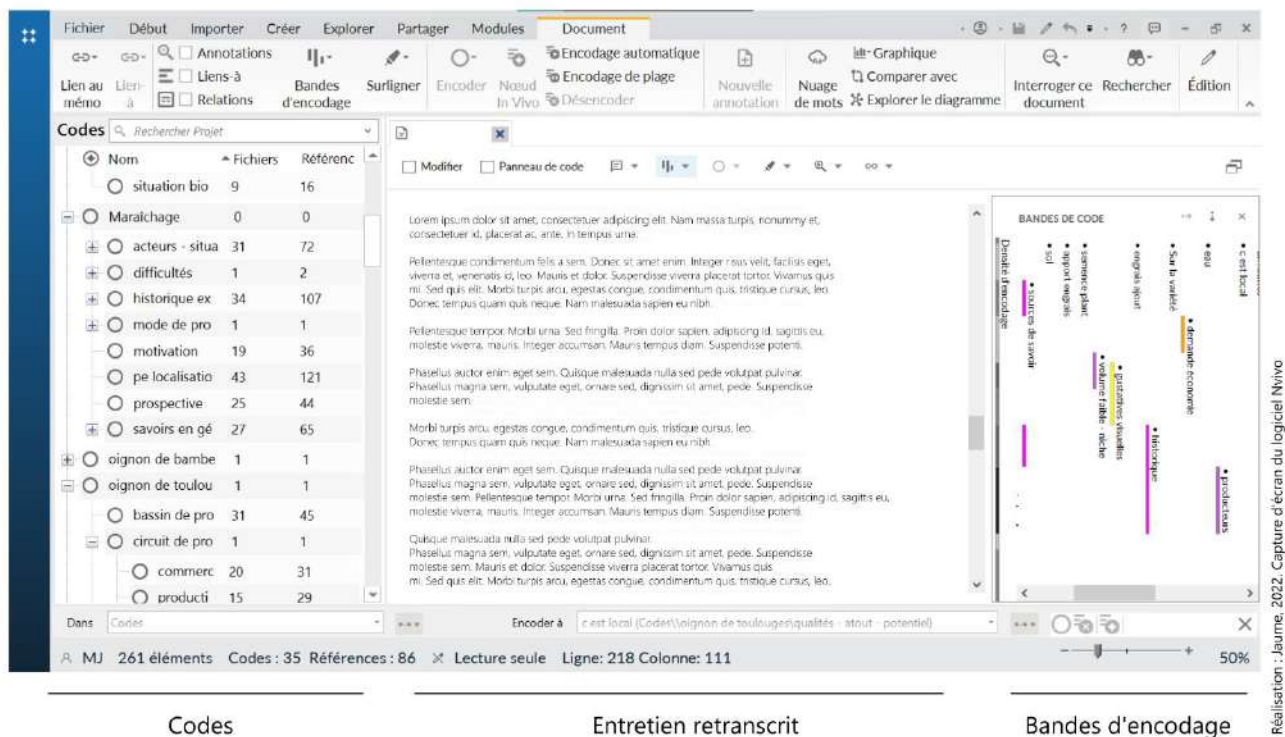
Fichier Début Importer Créer Explorer Partager Modules Document

Lien au mémo | Lien-à | Annotations | Liens-à | Relations | Bandes d'encodage | Surligner | Encoder | Nœud In Vivo | Encodage automatique | Encodage de plage | Désencoder | Nouvelle annotation | Nuage de mots | Graphique | Comparer avec | Explorer le diagramme | Interroger ce document | Rechercher | Édition

Codes Rechercher Projet

| Nom | Fichiers | Référenc |
|---|---|---|
| situation bio | 9 | 16 |
| Maraîchage | 0 | 0 |
| acteurs - situa | 31 | 72 |
| difficultés | 1 | 2 |
| historique ex | 34 | 107 |
| mode de pro | 1 | 1 |
| motivation | 19 | 36 |
| pe localisatio | 43 | 121 |
| prospective | 25 | 44 |
| savoirs en gé | 27 | 65 |
| oignon de bambe | 1 | 1 |
| oignon de toulou | 1 | 1 |
| bassin de pro | 31 | 45 |
| circuit de pro | 1 | 1 |
| commerc | 20 | 31 |
| producti | 15 | 29 |

Modifier Panneau de code

Lorem ipsum dolor sit amet, consectetuer adipiscing elit. Nam massa turpis, nonummy et, consectetuer id, placerat ac, ante. In tempus urna.

Pellentesque condimentum felis a sem. Donec sit amet enim. Integer risus velit, facilisis eget, viverra et, venenatis id, leo. Mauris et dolor. Suspendisse viverra placerat tortor. Vivamus quis mi. Sed quis elit. Morbi turpis arcu, egestas congue, condimentum quis, tristique cursus, leo. Donec tempus quam quis neque. Nam malesuada sapien eu nibh.

Pellentesque tempor. Morbi urna. Sed fringilla. Proin dolor sapien, adipiscing id, sagittis eu, molestie viverra, mauris. Integer accumsan. Mauris tempus diam. Suspendisse potenti.

Phasellus auctor enim eget sem. Quisque malesuada nulla sed pede volutpat pulvinar. Phasellus magna sem, vulputate eget, ornare sed, dignissim sit amet, pede. Suspendisse molestie sem.

Morbi turpis arcu, egestas congue, condimentum quis, tristique cursus, leo. Donec tempus quam quis neque. Nam malesuada sapien eu nibh.

Phasellus auctor enim eget sem. Quisque malesuada nulla sed pede volutpat pulvinar. Phasellus magna sem, vulputate eget, ornare sed, dignissim sit amet, pede. Suspendisse molestie sem. Pellentesque tempor. Morbi urna. Sed fringilla. Proin dolor sapien, adipiscing id, sagittis eu, molestie viverra, mauris. Integer accumsan. Mauris tempus diam. Suspendisse potenti.

Quisque malesuada nulla sed pede volutpat pulvinar. Phasellus magna sem, vulputate eget, ornare sed, dignissim sit amet, pede. Suspendisse molestie sem. Mauris et dolor. Suspendisse viverra placerat tortor. Vivamus quis mi. Sed quis elit. Morbi turpis arcu, egestas congue, condimentum quis, tristique cursus, leo.

BANDES DE CODE
Densité d'encodage
• sol • apport engrais • semence plant • engrais ajout • Sur la variété • eau • c est local
• sources de savoir • demande économie • qualités visuelles • volume faible - niche • historique • producteurs

Dans Codes
Encoder à c est local (Codes\\oignon de toulouges\qualités - atout - potentiel)

MJ 261 éléments Codes : 35 Références : 86 Lecture seule Ligne: 218 Colonne: 111 50%

Codes
Entretien retranscrit
Bandes d'encodage

Réalisation : Jaume, 2022. Capture d'écran du logiciel Nvivo